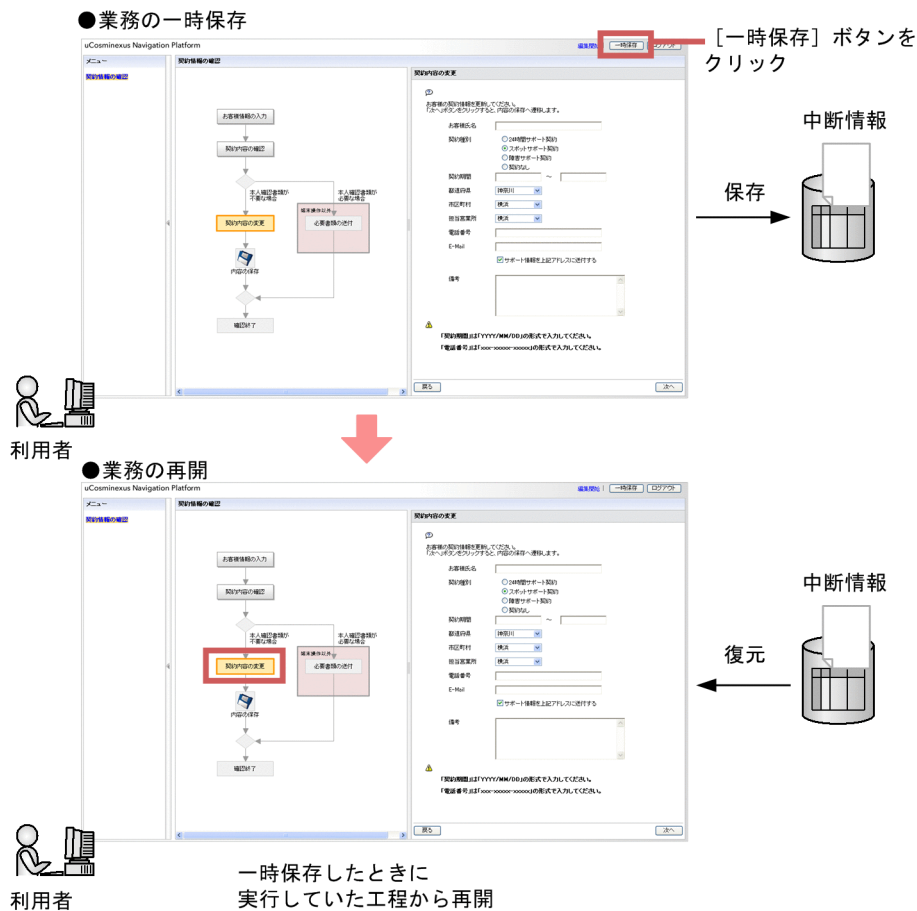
●業務の一時保存

uCosminexus Navigation Platform

編集開始 | 一時保存 | ログアウト

［一時保存］ボタンをクリック

メニュー

契約情報の確認

契約情報の確認

お客様情報の入力

契約内容の確認

本人確認書類が不要な場合

本人確認書類が必要な場合

端末操作以外

契約内容の変更

必要書類の送付

内容の保存

確認終了

契約内容の変更

お客様の契約情報を更新してください。
「次へ」ボタンをクリックすると、内容の保存へ遷移します。

お客様氏名

契約種別

24時間サポート契約

スポットサポート契約

障害サポート契約

契約なし

契約期間

~

都道府県

神奈川

市区町村

横浜

担当営業所

横浜

電話番号

E-Mail

サポート情報を上記アドレスに送付する

備考

「契約期間」は「YYYY/MM/DD」の形式で入力してください。

「電話番号」は「xxx-xxxxx-xxxxx」の形式で入力してください。

戻る

次へ

中断情報

保存

利用者

●業務の再開

uCosminexus Navigation Platform

編集開始 | 一時保存 | ログアウト

メニュー

契約情報の確認

契約情報の確認

お客様情報の入力

契約内容の確認

本人確認書類が不要な場合

本人確認書類が必要な場合

端末操作以外

契約内容の変更

必要書類の送付

内容の保存

確認終了

契約内容の変更

お客様の契約情報を更新してください。
「次へ」ボタンをクリックすると、内容の保存へ遷移します。

お客様氏名

契約種別

24時間サポート契約

スポットサポート契約

障害サポート契約

契約なし

契約期間

~

都道府県

神奈川

市区町村

横浜

担当営業所

横浜

電話番号

E-Mail

サポート情報を上記アドレスに送付する

備考

「契約期間」は「YYYY/MM/DD」の形式で入力してください。

「電話番号」は「xxx-xxxxx-xxxxx」の形式で入力してください。

戻る

次へ

中断情報

復元

利用者

一時保存したときに
実行していた工程から再開